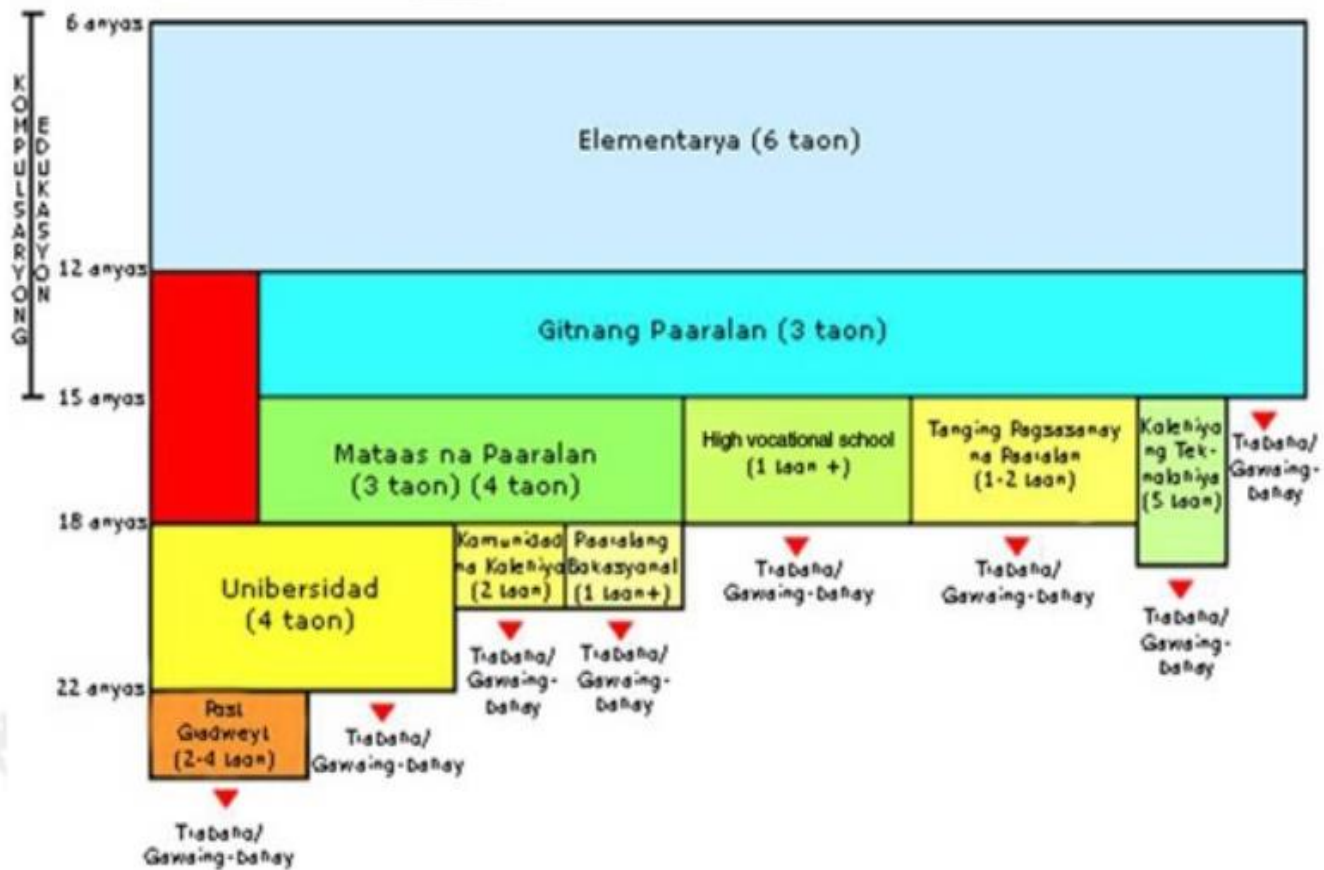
6 anyos

KOMPULSARYONG EDUKASYON

Elementarya (6 taon)

12 anyos

Gitnang Paaralan (3 taon)

15 anyos

Mataas na Paaralan (3 taon) (4 taon)

High vocational school (1 taon +)

Tanging Pagsasanay na Paaralan (1-2 taon)

Kolehiyo ng Teknolohiya (5 taon)

Trabaho/ Gawaing-bahay

18 anyos

Unibersidad (4 taon)

Komunidad na Kolehiyo (2 taon)

Paaralang Bokasyonal (1 taon+)

Trabaho/ Gawaing-bahay

Trabaho/ Gawaing-bahay

Trabaho/ Gawaing-bahay

Trabaho/ Gawaing-bahay

Trabaho/ Gawaing-bahay

Trabaho/ Gawaing-bahay

22 anyos

Post Gradweyt (2-4 taon)

Trabaho/ Gawaing-bahay

Trabaho/ Gawaing-bahay